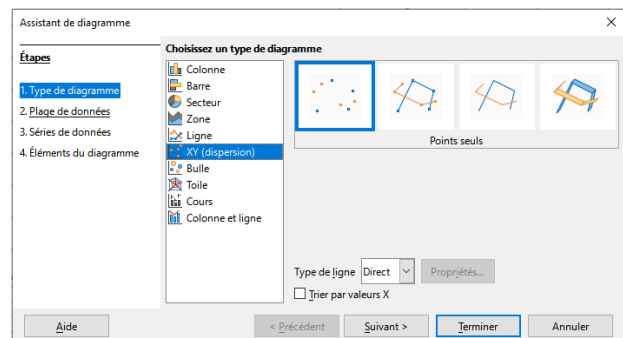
Assistant de diagramme

Étapes

1. Type de diagramme
2. Plage de données
3. Séries de données
4. Éléments du diagramme

Choisissez un type de diagramme

Colonne
Barre
Secteur
Zone
Ligne
XY (dispersion)
Bulle
Toile
Cours
Colonne et ligne

Points seuls

Type de ligne Direct
Propriétés...
Trier par valeurs X

Aide
< Précédent
Suivant >
Terminer
Annuler